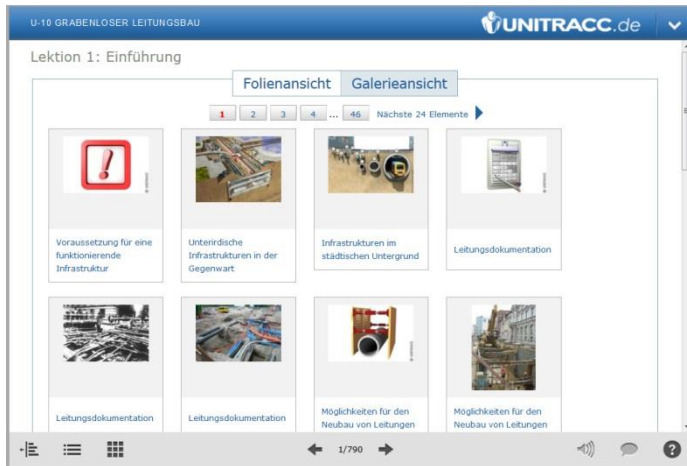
U-10 GRABENLOSER LEITUNGSBAU

UNITRACC.de

Lektion 1: Einführung

Folienansicht Galerieansicht

1 2 3 4 ... 46 Nächste 24 Elemente

Voraussetzung für eine funktionierende Infrastruktur

Unterirdische Infrastrukturen in der Gegenwart

Infrastrukturen im städtischen Untergrund

Leitungsdokumentation

Leitungsdokumentation

Leitungsdokumentation

Möglichkeiten für den Neubau von Leitungen

Möglichkeiten für den Neubau von Leitungen

1/790

?